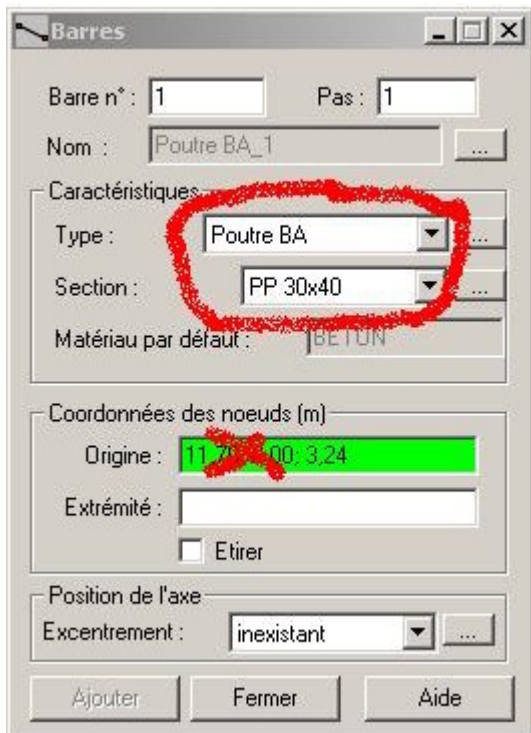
Barres

Barre n° : 1
Pas : 1
Nom : Poutre BA_1
...

Caractéristiques
Type : Poutre BA
...
Section : PP 30x40
...
Matériau par défaut : BETON

Coordonnées des noeuds (m)
Origine : 11,7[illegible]00; 3,24
Extrémité :
Etirer

Position de l'axe
Excentrement : inexistant
...

Ajouter
Fermer
Aide